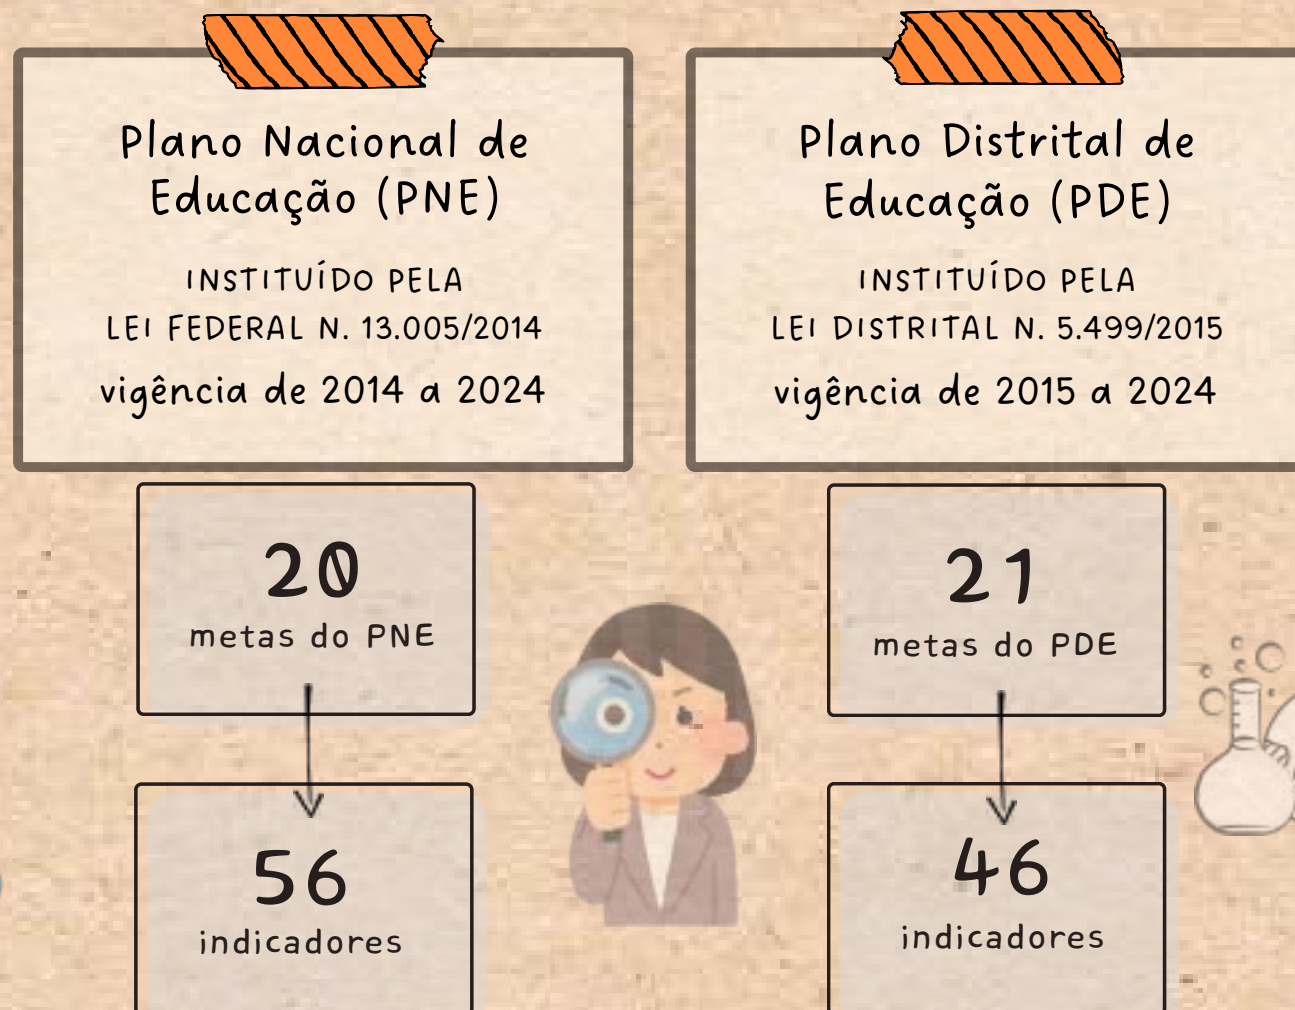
Plano Nacional de Educação (PNE)

INSTITUÍDO PELA LEI FEDERAL N. 13.005/2014

vigência de 2014 a 2024

20
metas do PNE

56
indicadores

Plano Distrital de Educação (PDE)

INSTITUÍDO PELA LEI DISTRITAL N. 5.499/2015

vigência de 2015 a 2024

21
metas do PDE

46
indicadores